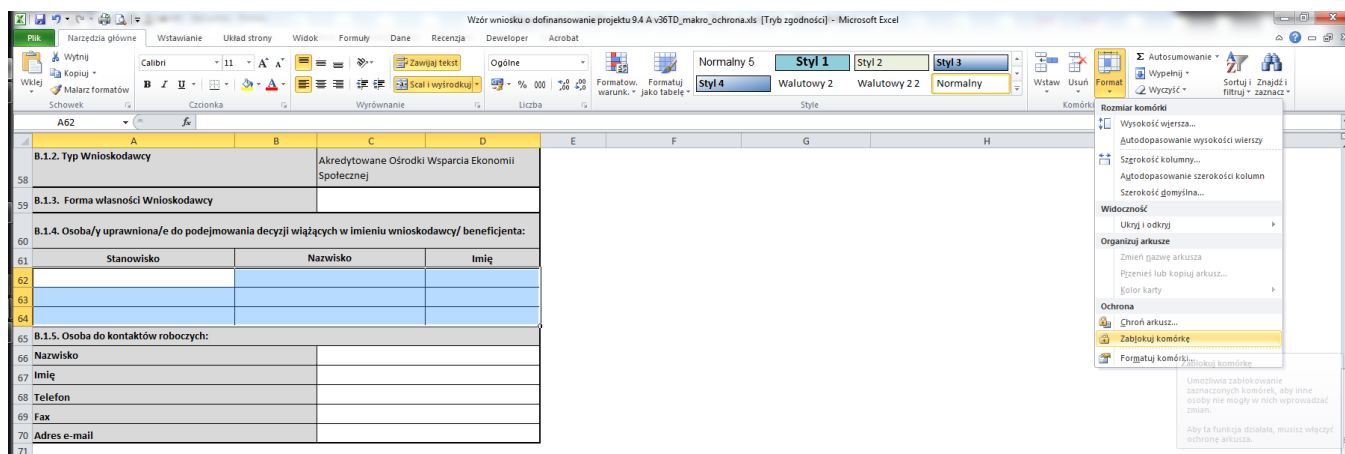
Wzór wniosku o dofinansowanie projektu 9.4 A v36TD_makro_ochrona.xls [Tryb zgodności] - Microsoft Excel

Plik | Narzędzia główne | Wstawianie | Układ strony | Widok | Formuły | Dane | Recenzja | Deweloper | Acrobat

Wytnij
Kopiuj
Wklej
Malarz formatów
Schowek
Calibri 11
Czcionka
Zawijaj tekst
Scal i wyśrodkuj
Wyrównanie
Ogólne
% 000
Liczba
Formatow. warunk.
Formatuj jako tabelę
Normalny 5 | Styl 1 | Styl 2 | Styl 3
Styl 4 | Walutowy 2 | Walutowy 2 2 | Normalny
Style
Wstaw | Usuń | Format
Komórki
Autosumowanie
Wypełnij
Wyczyść
Sortuj i filtruj
Znajdź i zaznacz

A62

| | A | B | C | D |
|---|---|---|---|---|
| 58 | B.1.2. Typ Wnioskodawcy | | Akredytowane Ośrodki Wsparcia Ekonomii Społecznej | |
| 59 | B.1.3. Forma własności Wnioskodawcy | | | |
| 60 | B.1.4. Osoba/y uprawniona/e do podejmowania decyzji wiążących w imieniu wnioskodawcy/ beneficjenta: | | | |
| 61 | Stanowisko | Nazwisko | | Imię |
| 62 | | | | |
| 63 | | | | |
| 64 | | | | |
| 65 | B.1.5. Osoba do kontaktów roboczych: | | | |
| 66 | Nazwisko | | | |
| 67 | Imię | | | |
| 68 | Telefon | | | |
| 69 | Fax | | | |
| 70 | Adres e-mail | | | |
| 71 | | | | |

E F G H

Rozmiar komórki
Wysokość wiersza...
Autodopasowanie wysokości wierszy
Szerokość kolumny...
Autodopasowanie szerokości kolumn
Szerokość domyślna...
Widoczność
Ukryj i odkryj
Organizuj arkusze
Zmień nazwę arkusza
Przenieś lub kopiuj arkusz...
Kolor karty
Ochrona
Chroń arkusz...
Zablokuj komórkę
Formatuj komórki...

Zablokuj komórkę
Umożliwia zablokowanie zaznaczonych komórek, aby inne osoby nie mogły w nich wprowadzać zmian.
Aby ta funkcja działała, musisz włączyć ochronę arkusza.